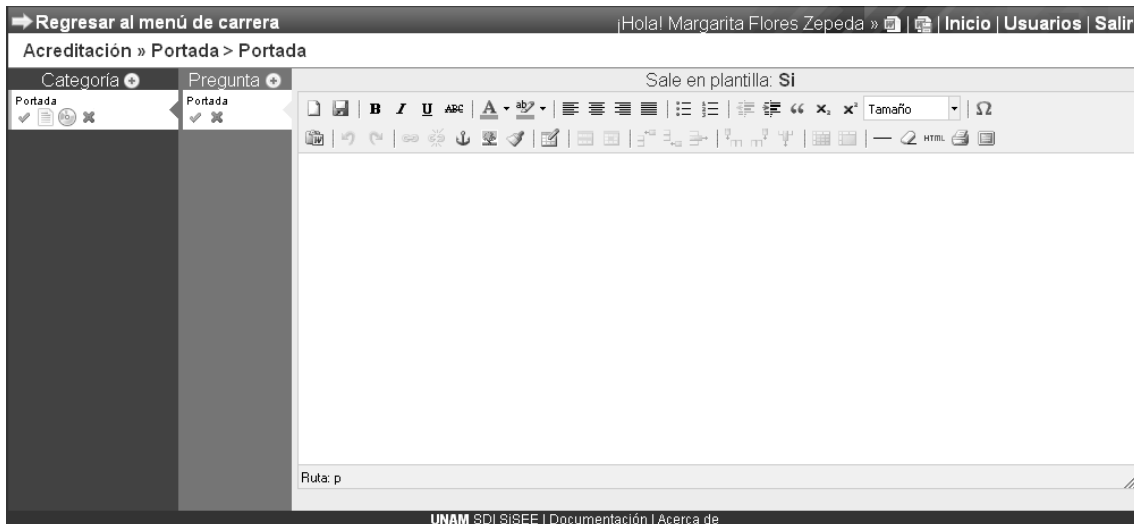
➡ Regresar al menú de carrera

¡Hola! Margarita Flores Zepeda » | | Inicio | Usuarios | Salir

Acreditación » Portada > Portada

Categoría

Pregunta

Sale en plantilla: Si

Portada

Portada

B I U ABC A ab Tamaño Ω

HTML

Ruta: p

UNAM SDI SISEE | Documentación | Acerca de